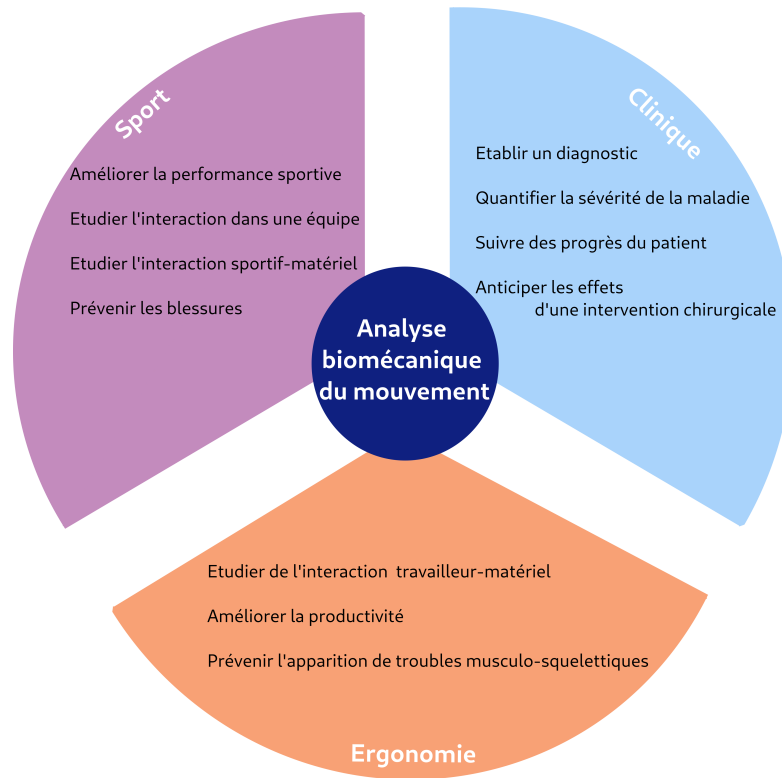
Sport

Améliorer la performance sportive

Etudier l'interaction dans une équipe

Etudier l'interaction sportif-matériel

Prévenir les blessures

Clinique

Etablir un diagnostic

Quantifier la sévérité de la maladie

Suivre des progrès du patient

Anticiper les effets d'une intervention chirurgicale

Analyse biomécanique du mouvement

Etudier de l'interaction travailleur-matériel

Améliorer la productivité

Prévenir l'apparition de troubles musculo-squelettiques

Ergonomie